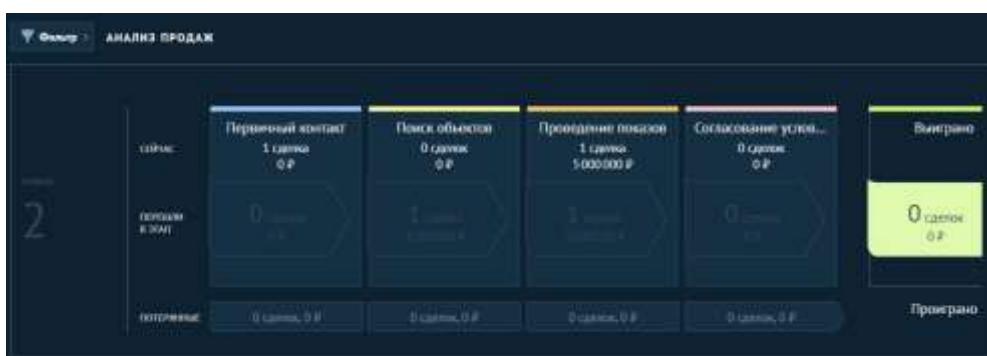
Фильтр АНАЛИЗ ПРОДАЖ

2

СЕЙЧАС

Первичный контакт
1 сделка
0 ₽

Поиск объектов
0 сделок
0 ₽

Проведение показов
1 сделка
5 000 000 ₽

Согласование услов...
0 сделок
0 ₽

Выиграно

ПЕРЕШЛИ В ЭТАП

0 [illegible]

1 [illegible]

1 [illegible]

0 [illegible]

0 сделок
0 ₽

ПОТЕРЯННЫЕ

0 сделок, 0 ₽

0 сделок, 0 ₽

0 сделок, 0 ₽

0 сделок, 0 ₽

Проиграно